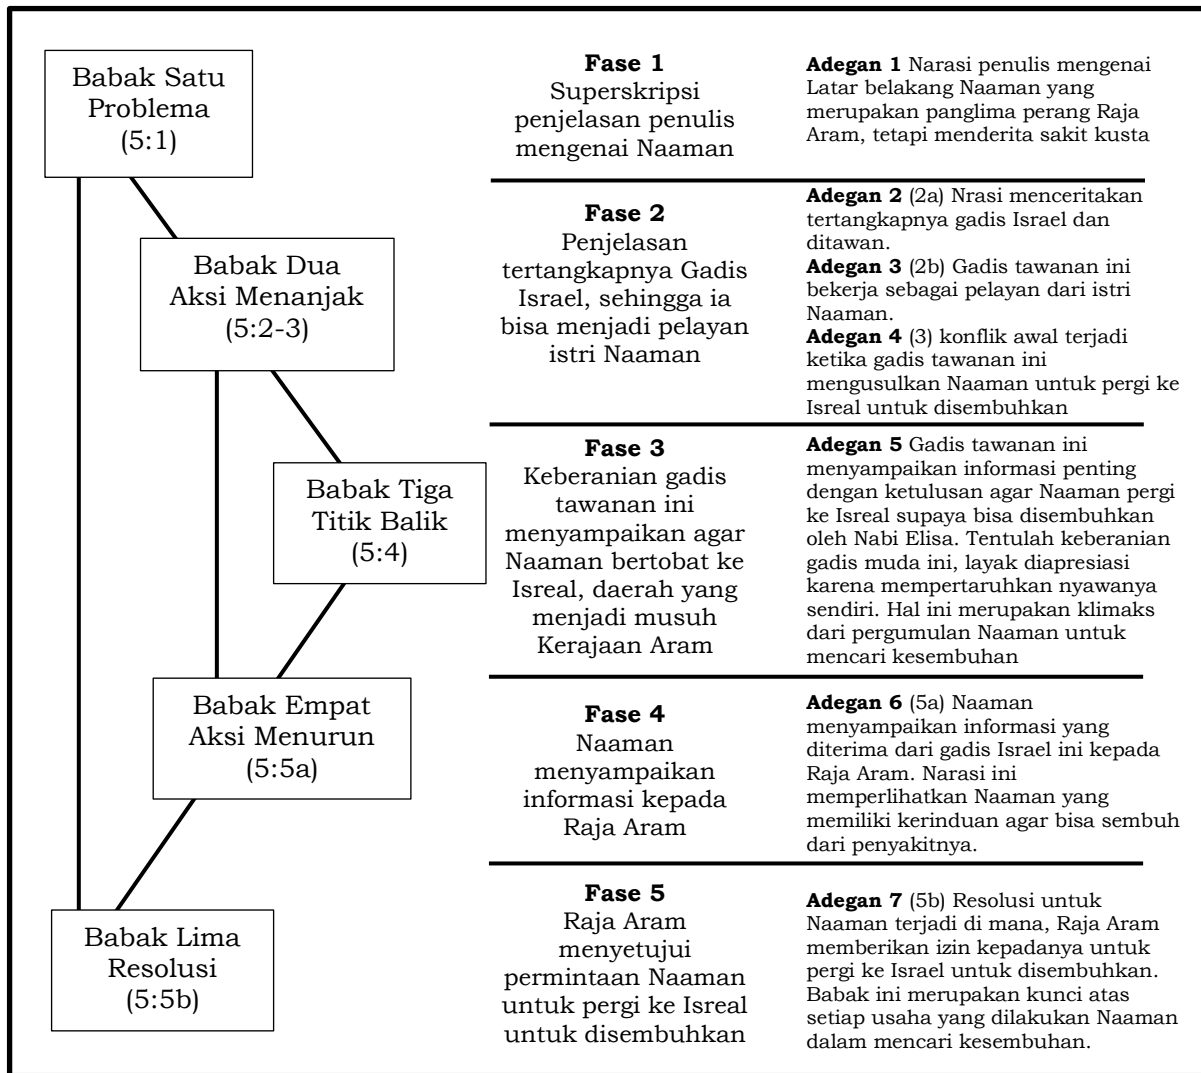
Babak Satu Problema (5:1)

Babak Dua Aksi Menanjak (5:2-3)

Babak Tiga Titik Balik (5:4)

Babak Empat Aksi Menurun (5:5a)

Babak Lima Resolusi (5:5b)

**Fase 1** Superskripsi penjelasan penulis mengenai Naaman

**Adegan 1** Narasi penulis mengenai Latar belakang Naaman yang merupakan panglima perang Raja Aram, tetapi menderita sakit kusta

**Fase 2** Penjelasan tertangkapnya Gadis Israel, sehingga ia bisa menjadi pelayan istri Naaman

**Adegan 2** (2a) Nrasi menceritakan tertangkapnya gadis Israel dan ditawan.
**Adegan 3** (2b) Gadis tawanan ini bekerja sebagai pelayan dari istri Naaman.
**Adegan 4** (3) konflik awal terjadi ketika gadis tawanan ini mengusulkan Naaman untuk pergi ke Isreal untuk disembuhkan

**Fase 3** Keberanian gadis tawanan ini menyampaikan agar Naaman bertobat ke Isreal, daerah yang menjadi musuh Kerajaan Aram

**Adegan 5** Gadis tawanan ini menyampaikan informasi penting dengan ketulusan agar Naaman pergi ke Isreal supaya bisa disembuhkan oleh Nabi Elisa. Tentulah keberanian gadis muda ini, layak diapresiasi karena mempertaruhkan nyawanya sendiri. Hal ini merupakan klimaks dari pergumulan Naaman untuk mencari kesembuhan

**Fase 4** Naaman menyampaikan informasi kepada Raja Aram

**Adegan 6** (5a) Naaman menyampaikan informasi yang diterima dari gadis Israel ini kepada Raja Aram. Narasi ini memperlihatkan Naaman yang memiliki kerinduan agar bisa sembuh dari penyakitnya.

**Fase 5** Raja Aram menyetujui permintaan Naaman untuk pergi ke Isreal untuk disembuhkan

**Adegan 7** (5b) Resolusi untuk Naaman terjadi di mana, Raja Aram memberikan izin kepadanya untuk pergi ke Israel untuk disembuhkan. Babak ini merupakan kunci atas setiap usaha yang dilakukan Naaman dalam mencari kesembuhan.